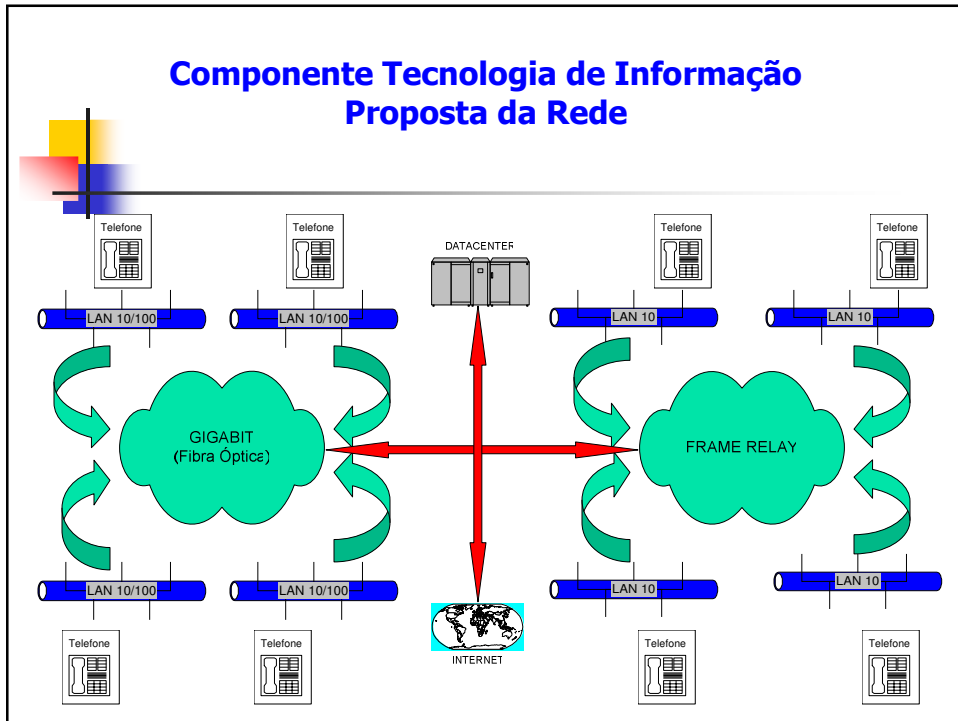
Componente Tecnologia de Informação
Proposta da Rede

Telefone

Telefone

DATACENTER

Telefone

Telefone

LAN 10/100

LAN 10/100

LAN 10

LAN 10

GIGABIT
(Fibra Óptica)

FRAME RELAY

LAN 10/100

LAN 10/100

LAN 10

LAN 10

Telefone

Telefone

INTERNET

Telefone

Telefone